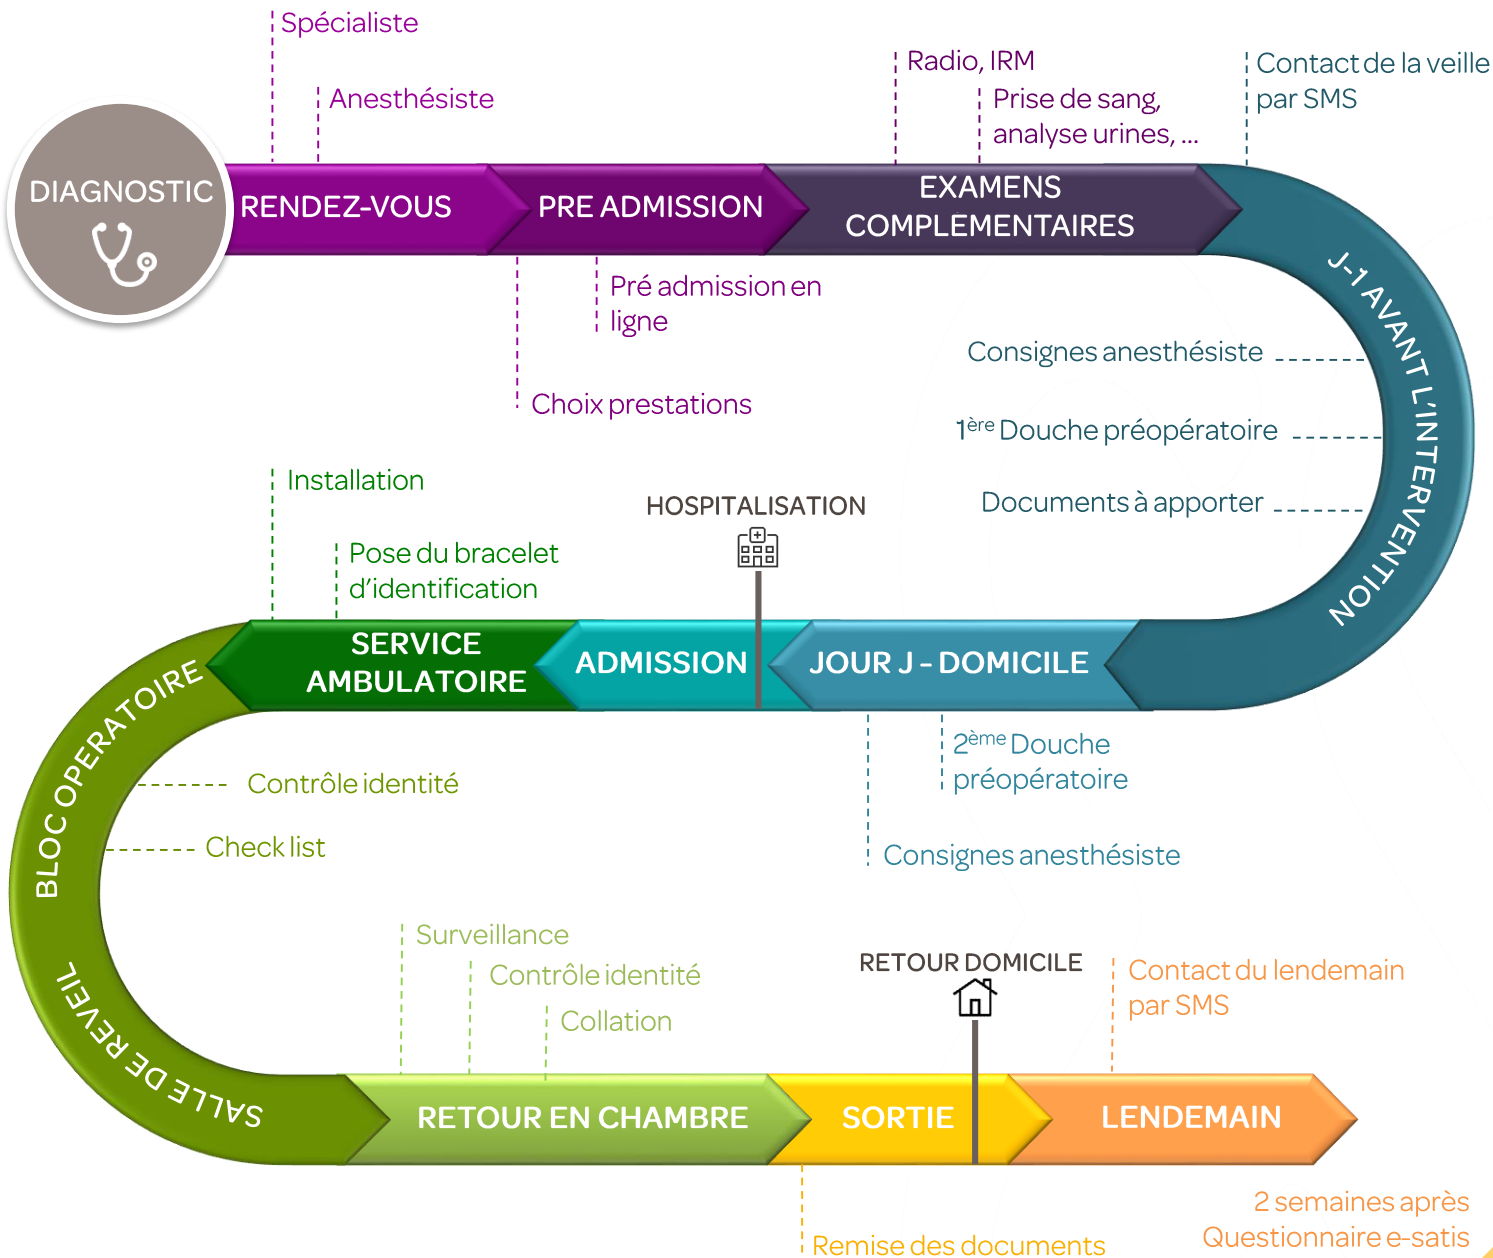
Spécialiste

Anesthésiste

Radio, IRM

Prise de sang, analyse urines, ...

Contact de la veille par SMS

DIAGNOSTIC

RENDEZ-VOUS

PRE ADMISSION

EXAMENS COMPLEMENTAIRES

J-1 AVANT L'INTERVENTION

Pré admission en ligne

Choix prestations

Consignes anesthésiste

$1^{ère}$ Douche préopératoire

Documents à apporter

Installation

Pose du bracelet d'identification

HOSPITALISATION

SERVICE AMBULATOIRE

ADMISSION

JOUR J - DOMICILE

BLOC OPERATOIRE

$2^{ème}$ Douche préopératoire

Contrôle identité

Check list

Consignes anesthésiste

SALLE DE REVEIL

Surveillance

Contrôle identité

Collation

RETOUR DOMICILE

Contact du lendemain par SMS

RETOUR EN CHAMBRE

SORTIE

LENDEMAIN

Remise des documents

2 semaines après Questionnaire e-satis